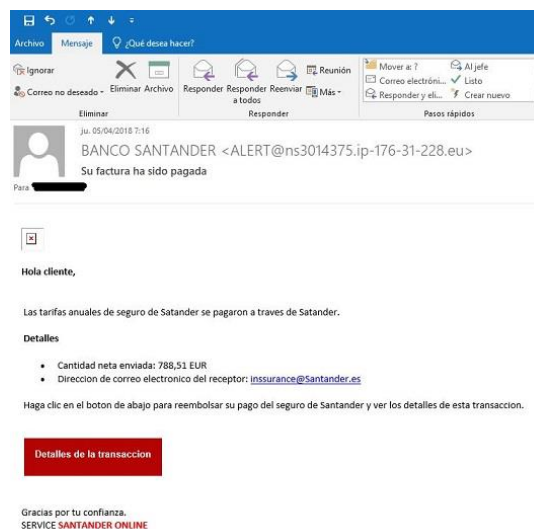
Archivo Mensaje ¿Qué desea hacer?

Ignorar
Correo no deseado
Eliminar Archivo
Eliminar

Responder Responder a todos Reenviar Reunión Más
Responder

Mover a: ? Correo electróni... Responder y eli... Al jefe Listo Crear nuevo
Pasos rápidos

ju. 05/04/2018 7:16
BANCO SANTANDER <ALERT@ns3014375.ip-176-31-228.eu>
Su factura ha sido pagada
Para

Hola cliente,

Las tarifas anuales de seguro de Satander se pagaron a traves de Satander.

Detalles

• Cantidad neta enviada: 788,51 EUR
• Direccion de correo electronico del receptor: inssurance@Santander.es

Haga clic en el boton de abajo para reembolsar su pago del seguro de Santander y ver los detalles de esta transaccion.

Detalles de la transaccion

Gracias por tu confianza.
SERVICE SANTANDER ONLINE